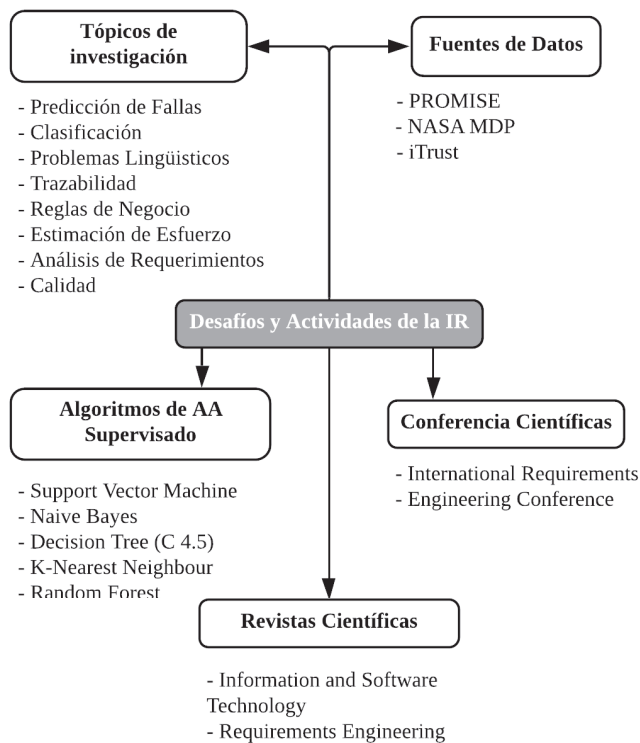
Tópicos de investigación

- Predicción de Fallas
- Clasificación
- Problemas Lingüísticos
- Trazabilidad
- Reglas de Negocio
- Estimación de Esfuerzo
- Análisis de Requerimientos
- Calidad

Fuentes de Datos

- PROMISE
- NASA MDP
- iTrust

Desafíos y Actividades de la IR

Algoritmos de AA Supervisado

- Support Vector Machine
- Naive Bayes
- Decision Tree (C 4.5)
- K-Nearest Neighbour
- Random Forest

Conferencia Científicas

- International Requirements
- Engineering Conference

Revistas Científicas

- Information and Software Technology
- Requirements Engineering